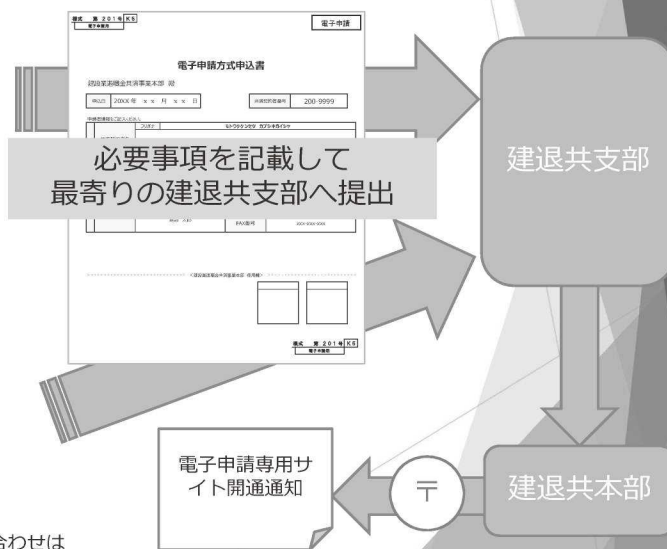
様式 第201号 KS
電子申請用

電子申請

電子申請方式申込書

建設業退職金共済事業本部 宛

申込日 20XX年 x x 月 x x 日

共済契約者番号 200-9999

フリガナ

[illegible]

必要事項を記載して
最寄りの建退共支部へ提出

FAX番号

様式 第201号 KS

建退共支部

電子申請専用サイト開通通知

〒

建退共本部

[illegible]合わせは